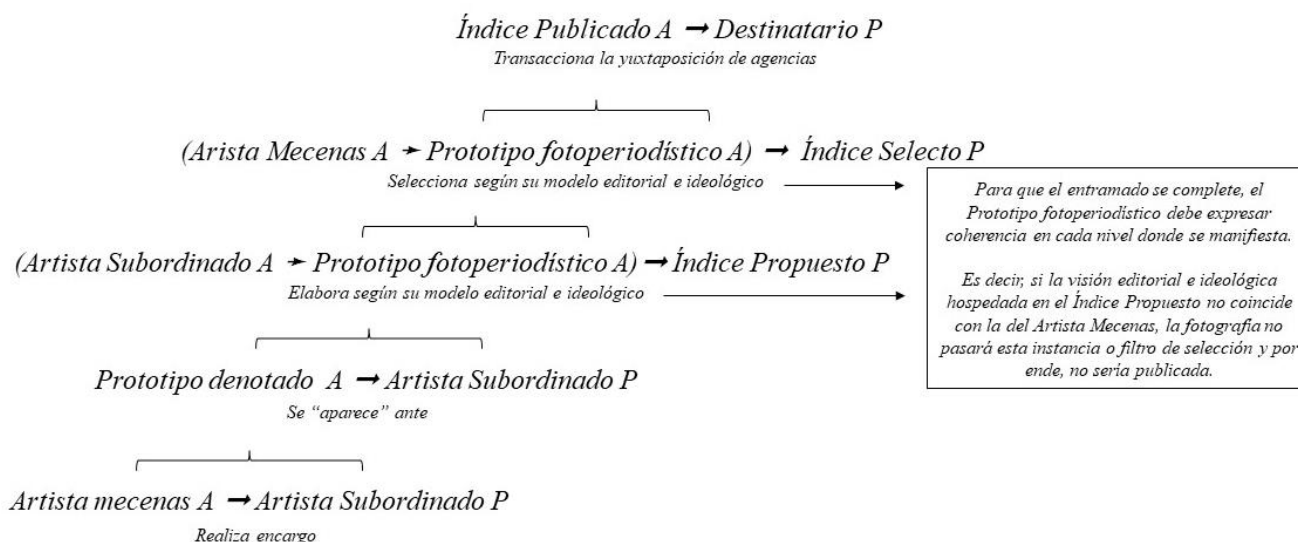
Índice Publicado A ➞ Destinatario P
Transacciona la yuxtaposición de agencias

(Arista Mecenas A ➞ Prototipo fotoperiodístico A) ➞ Índice Selecto P
Selecciona según su modelo editorial e ideológico

(Artista Subordinado A ➞ Prototipo fotoperiodístico A) ➞ Índice Propuesto P
Elabora según su modelo editorial e ideológico

Prototipo denotado A ➞ Artista Subordinado P
Se "aparece" ante

Artista mecenas A ➞ Artista Subordinado P
Realiza encargo

Para que el entramado se complete, el Prototipo fotoperiodístico debe expresar coherencia en cada nivel donde se manifiesta.

Es decir, si la visión editorial e ideológica hospedada en el Índice Propuesto no coincide con la del Artista Mecenas, la fotografía no pasará esta instancia o filtro de selección y por ende, no sería publicada.